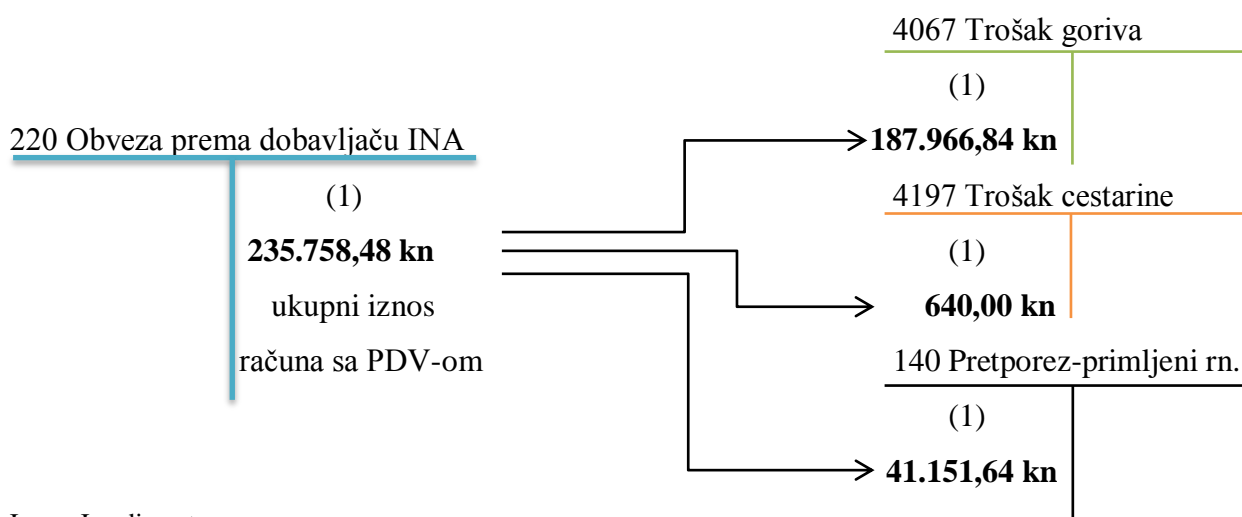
4067 Trošak goriva

(1)

187.966,84 kn

220 Obveza prema dobavljaču INA

(1)

235.758,48 kn

ukupni iznos

računa sa PDV-om

4197 Trošak cestarine

(1)

640,00 kn

140 Pretporez-primljeni rn.

(1)

41.151,64 kn

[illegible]